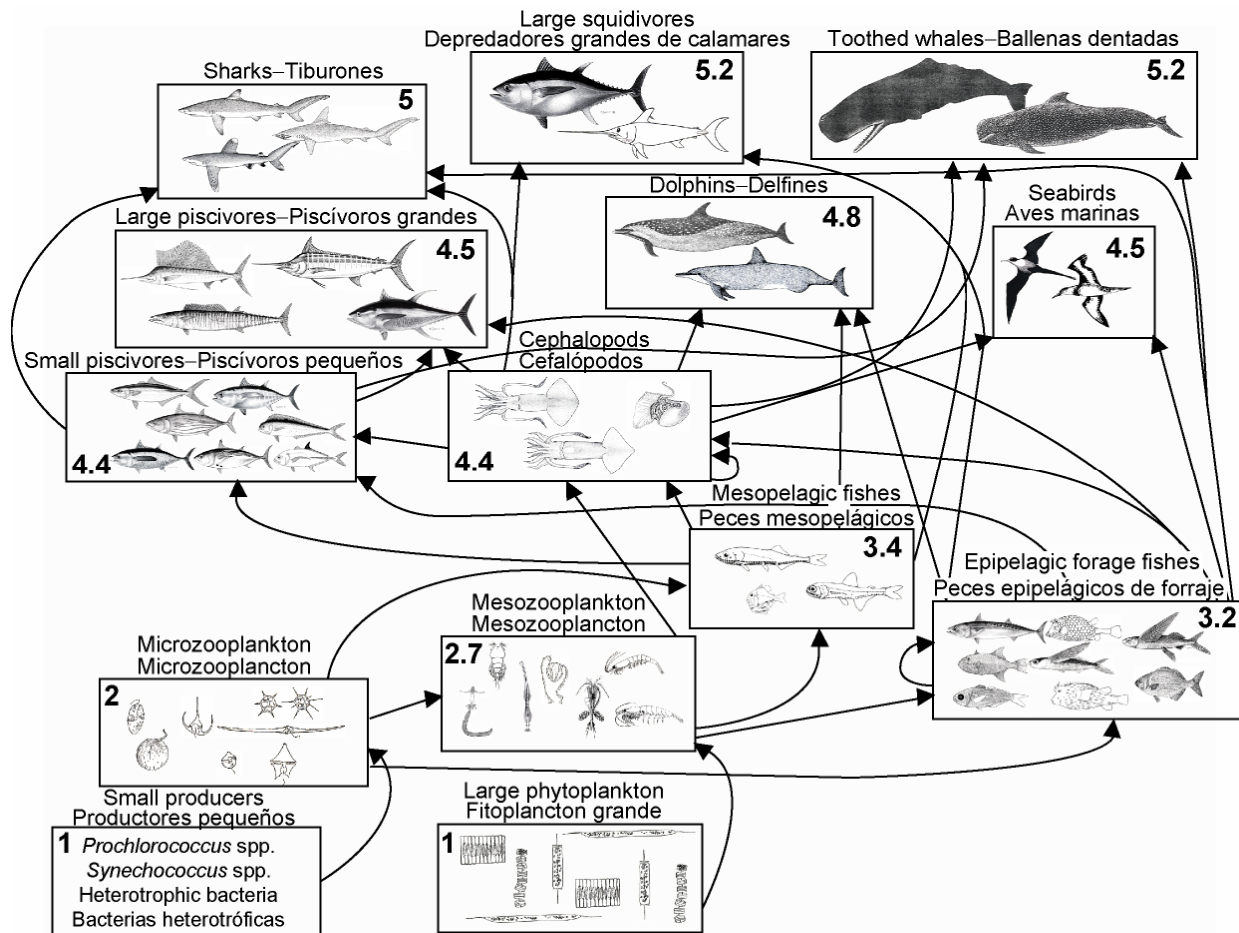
Large squidivores
Depredadores grandes de calamares
5.2

Toothed whales–Ballenas dentadas
5.2

Sharks–Tiburones
5

Dolphins–Delfines
4.8

Large piscivores–Piscívoros grandes
4.5

Seabirds
Aves marinas
4.5

Cephalopods
Cefalópodos
4.4

Small piscivores–Piscívoros pequeños
4.4

Mesopelagic fishes
Peces mesopelágicos
3.4

Epipelagic forage fishes
Peces epipelágicos de forraje
3.2

Mesozooplankton
Mesozooplancton
2.7

Microzooplankton
Microzooplancton
2

Small producers
Productores pequeños
1 *Prochlorococcus* spp.
*Synechococcus* spp.
Heterotrophic bacteria
Bacterias heterotróficas

Large phytoplankton
Fitoplancton grande
1